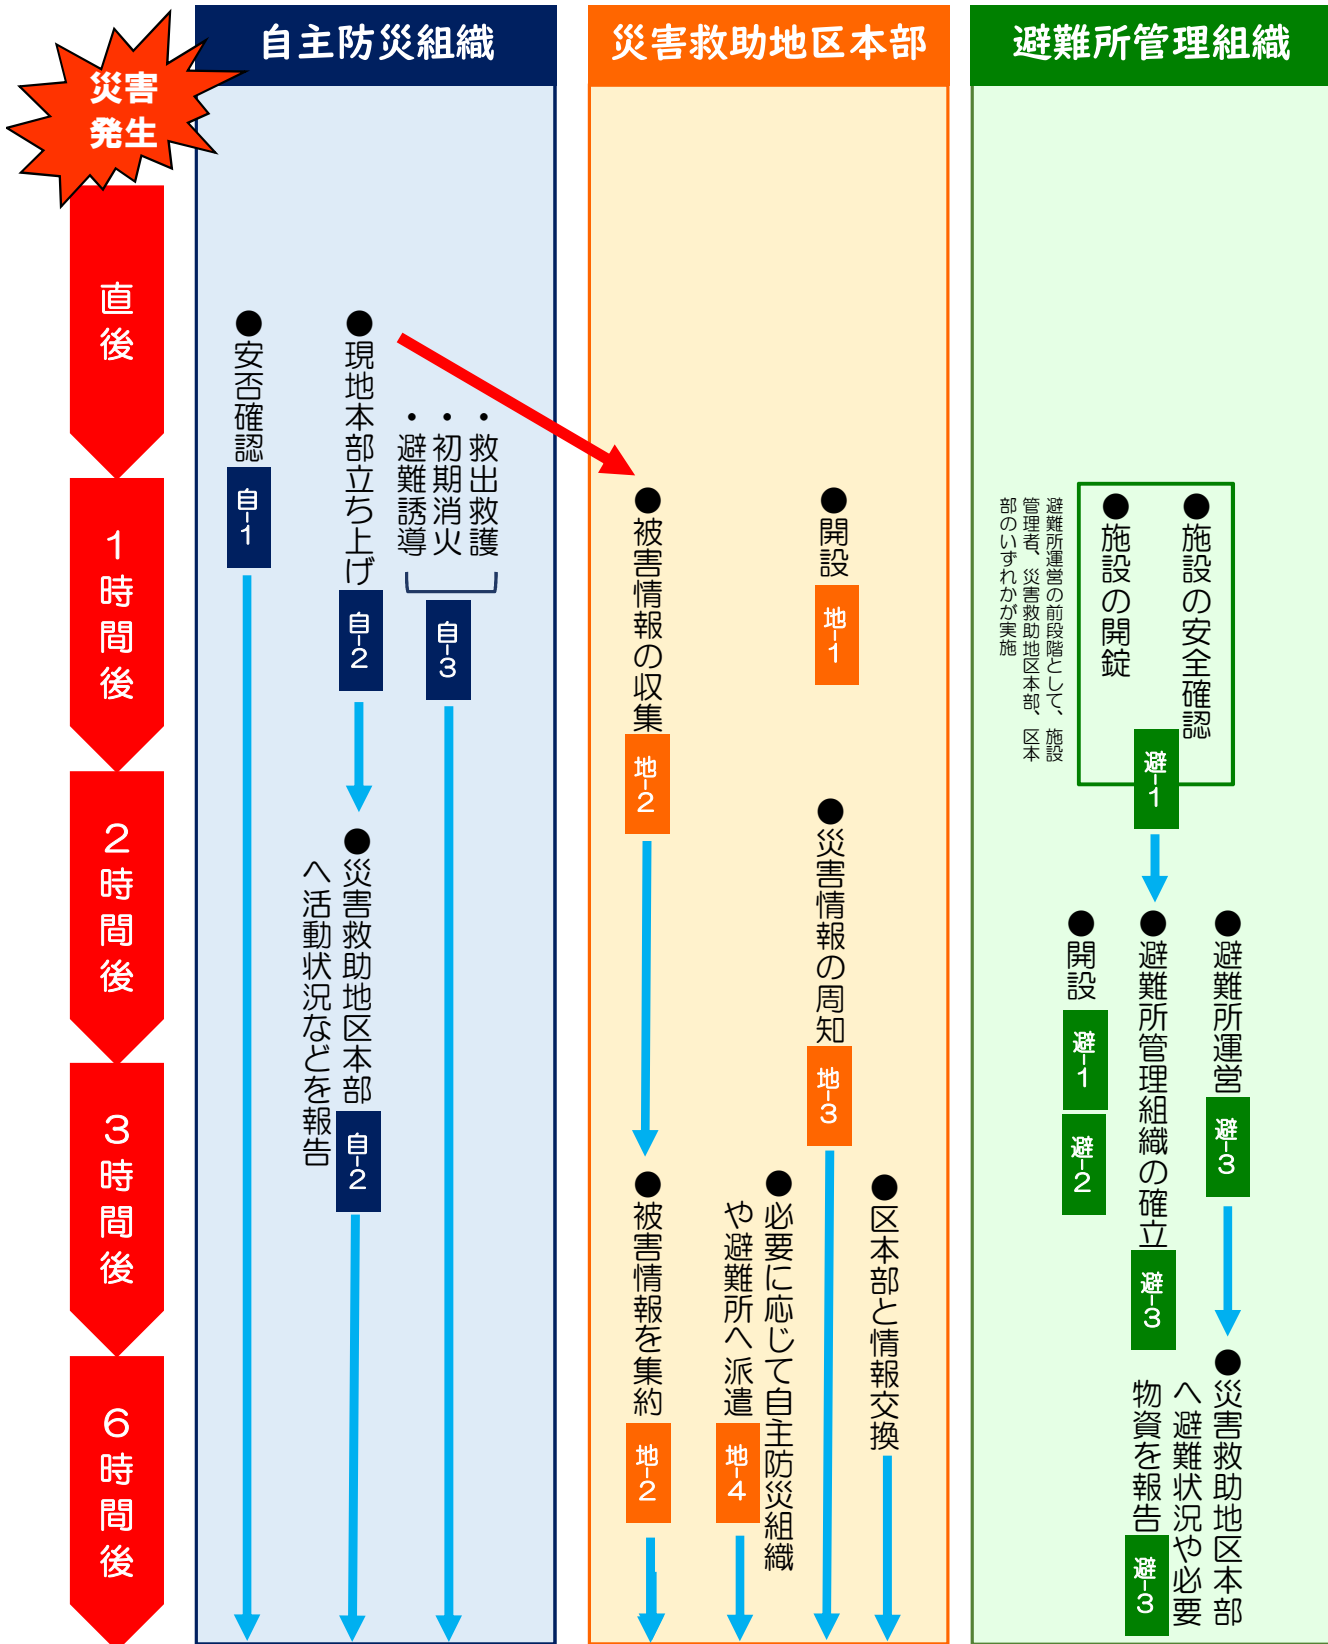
災害発生

直後

1時間後

2時間後

3時間後

6時間後

自主防災組織

●安否確認
自-1

●現地本部立ち上げ
自-2

・救出救護
・初期消火
・避難誘導
自-3

●災害救助地区本部へ活動状況などを報告
自-2

災害救助地区本部

●被害情報の収集
地-2

●開設
地-1

●災害情報の周知
地-3

●被害情報を集約
地-2

●必要に応じて自主防災組織や避難所へ派遣
地-4

●区本部と情報交換

避難所管理組織

●施設の安全確認
●施設の開錠
避-1

避難所運営の前段階として、施設管理者、災害救助地区本部、区本部のいずれかが実施

●避難所運営
避-3

●避難所管理組織の確立
避-3

●開設
避-1
避-2

●災害救助地区本部へ避難状況や必要物資を報告
避-3